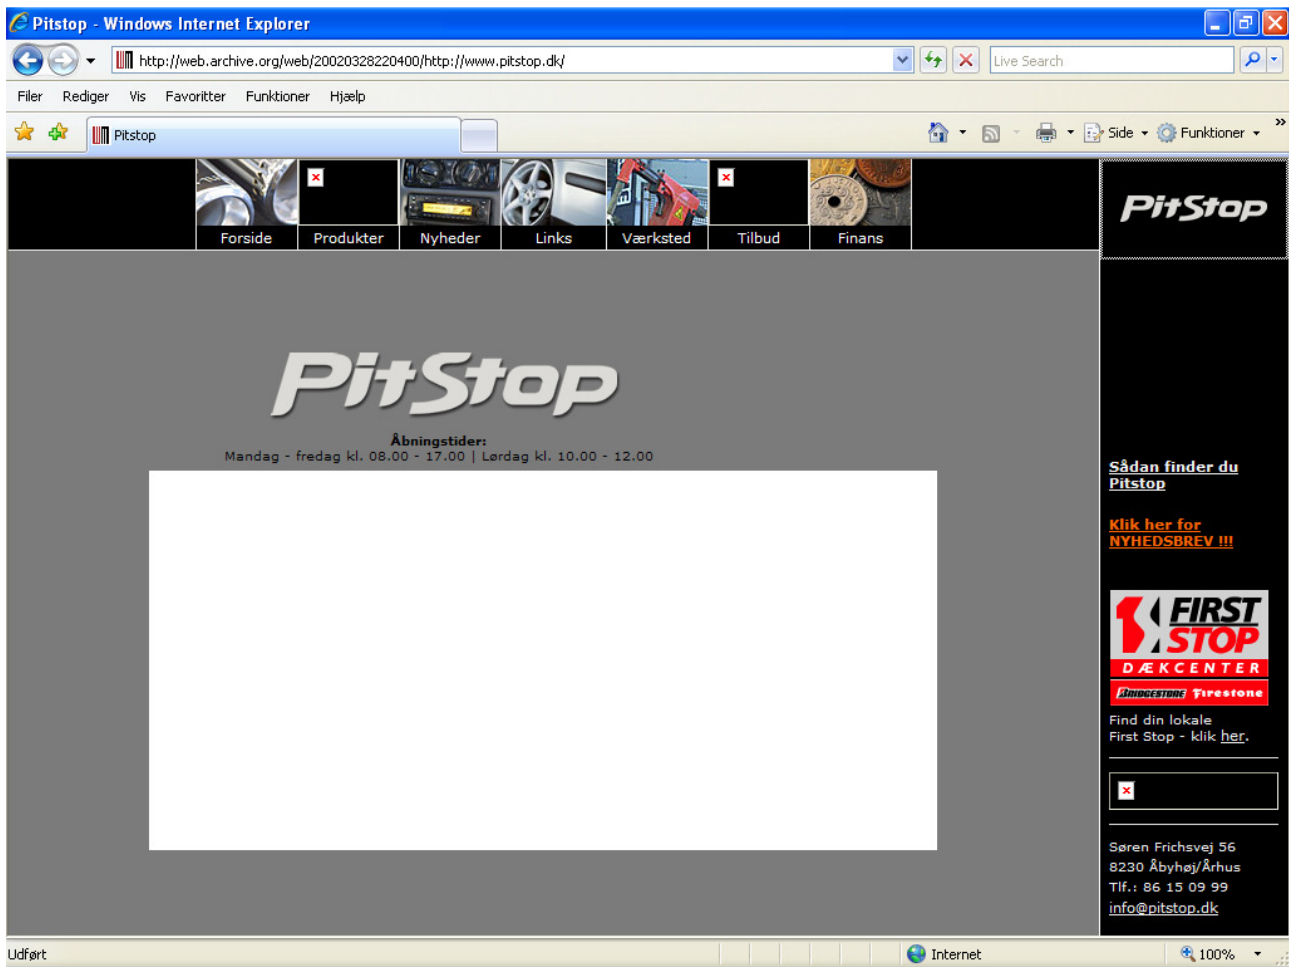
Pitstop - Windows Internet Explorer

http://web.archive.org/web/20020328220400/http://www.pitstop.dk/

Live Search

Filer Rediger Vis Favoritter Funktioner Hjælp

Pitstop

Side Funktioner

Forside Produkter Nyheder Links Værksted Tilbud Finans

PitStop

PitStop

Åbningstider:
Mandag - fredag kl. 08.00 - 17.00 | Lørdag kl. 10.00 - 12.00

Sådan finder du Pitstop

Klik her for NYHEDSBREV !!!

FIRST STOP
DÆKCENTER
BRIDGESTONE Firestone

Find din lokale First Stop - klik her.

Søren Frichsvej 56
8230 Åbyhøj/Århus
Tlf.: 86 15 09 99
info@pitstop.dk

Udført

Internet

100%